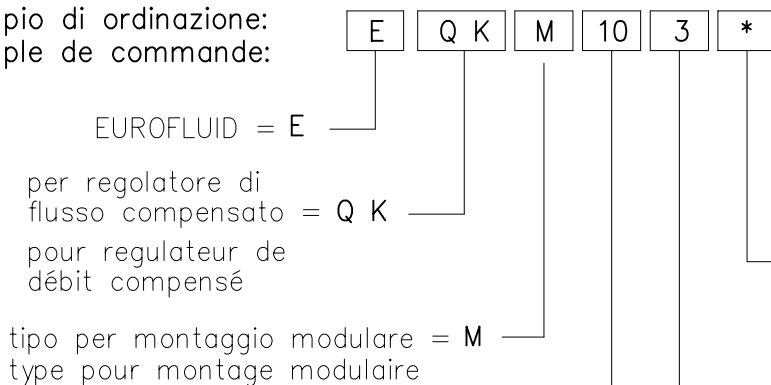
pio di ordinazione:
ple de commande:

| E | Q K | M | 10 | 3 | * |
|---|---|---|---|---|---|

EUROFLUID = E

per regolatore di flusso compensato = Q K

pour regulateur de débit compensé

tipo per montaggio modulare = M
type pour montage modulaire